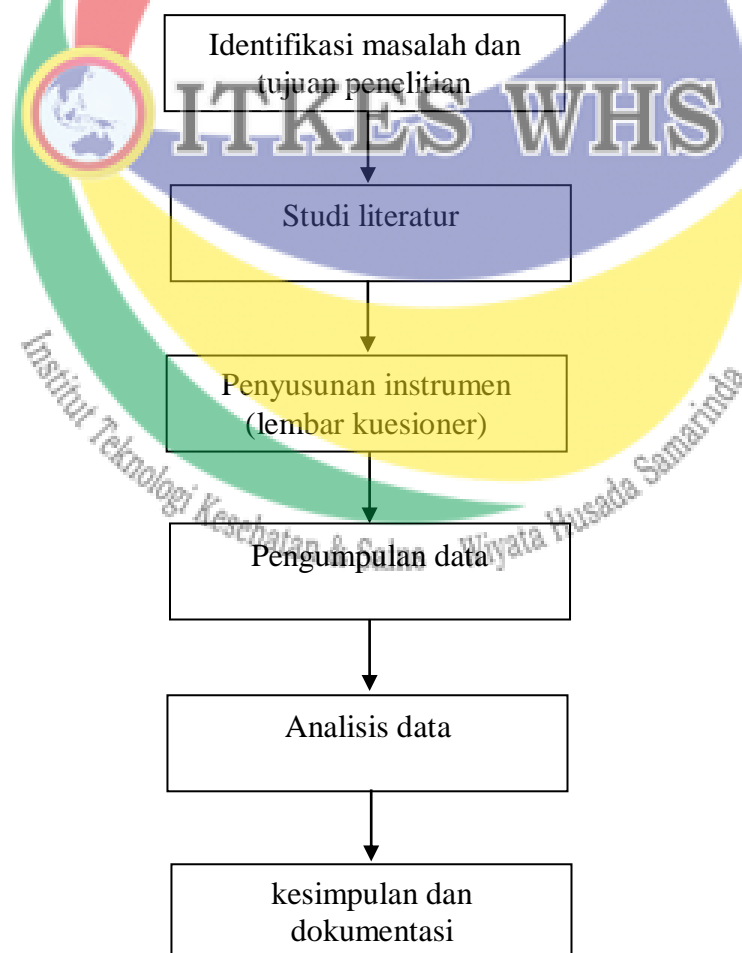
Identifikasi masalah dan tujuan penelitian

ITKES WHS

Studi literatur

Institut Teknologi Kesehatan & Sains Wiyata Husada Samarinda

Penyusunan instrumen (lembar kuesioner)

Pengumpulan data

Analisis data

kesimpulan dan dokumentasi